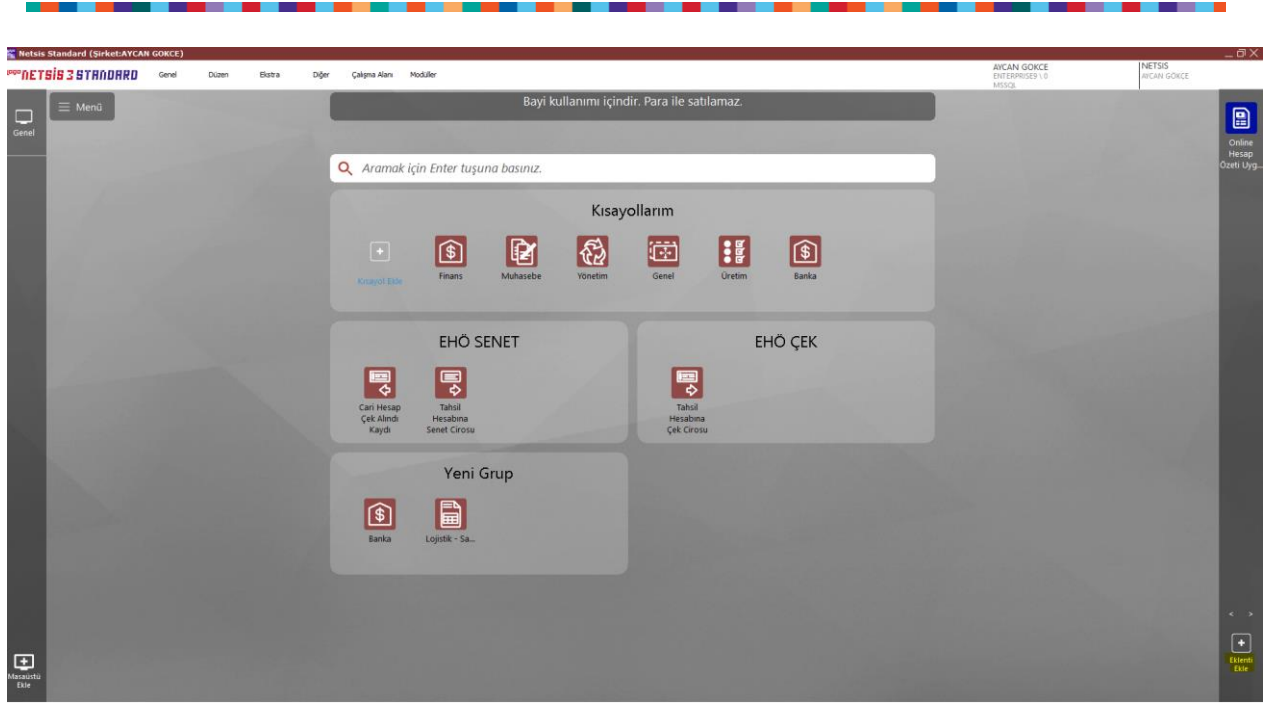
Netsis Standard (Şirket:AYCAN GOKCE)

NETSİS 3 STANDARD Genel Düzen Ekstra Diğer Çalışma Alanı Modüller

AYCAN GOKCE
ENTERPRISE9 \.0
MSSQL

NETSIS
AYCAN GÖKÇE

Genel

≡ Menü

Bayi kullanımı içindir. Para ile satılamaz.

Aramak için Enter tuşuna basınız.

Kısayollarım

Kısayol Ekle
Finans
Muhasebe
Yönetim
Genel
Üretim
Banka

EHÖ SENET

Cari Hesap Çek Alındı Kaydı
Tahsil Hesabına Senet Cirosu

EHÖ ÇEK

Tahsil Hesabına Çek Cirosu

Yeni Grup

Banka
Lojistik - Sa...

Online Hesap Özeti Uyg...

< >

Eklenti Ekle

Masaüstü Ekle